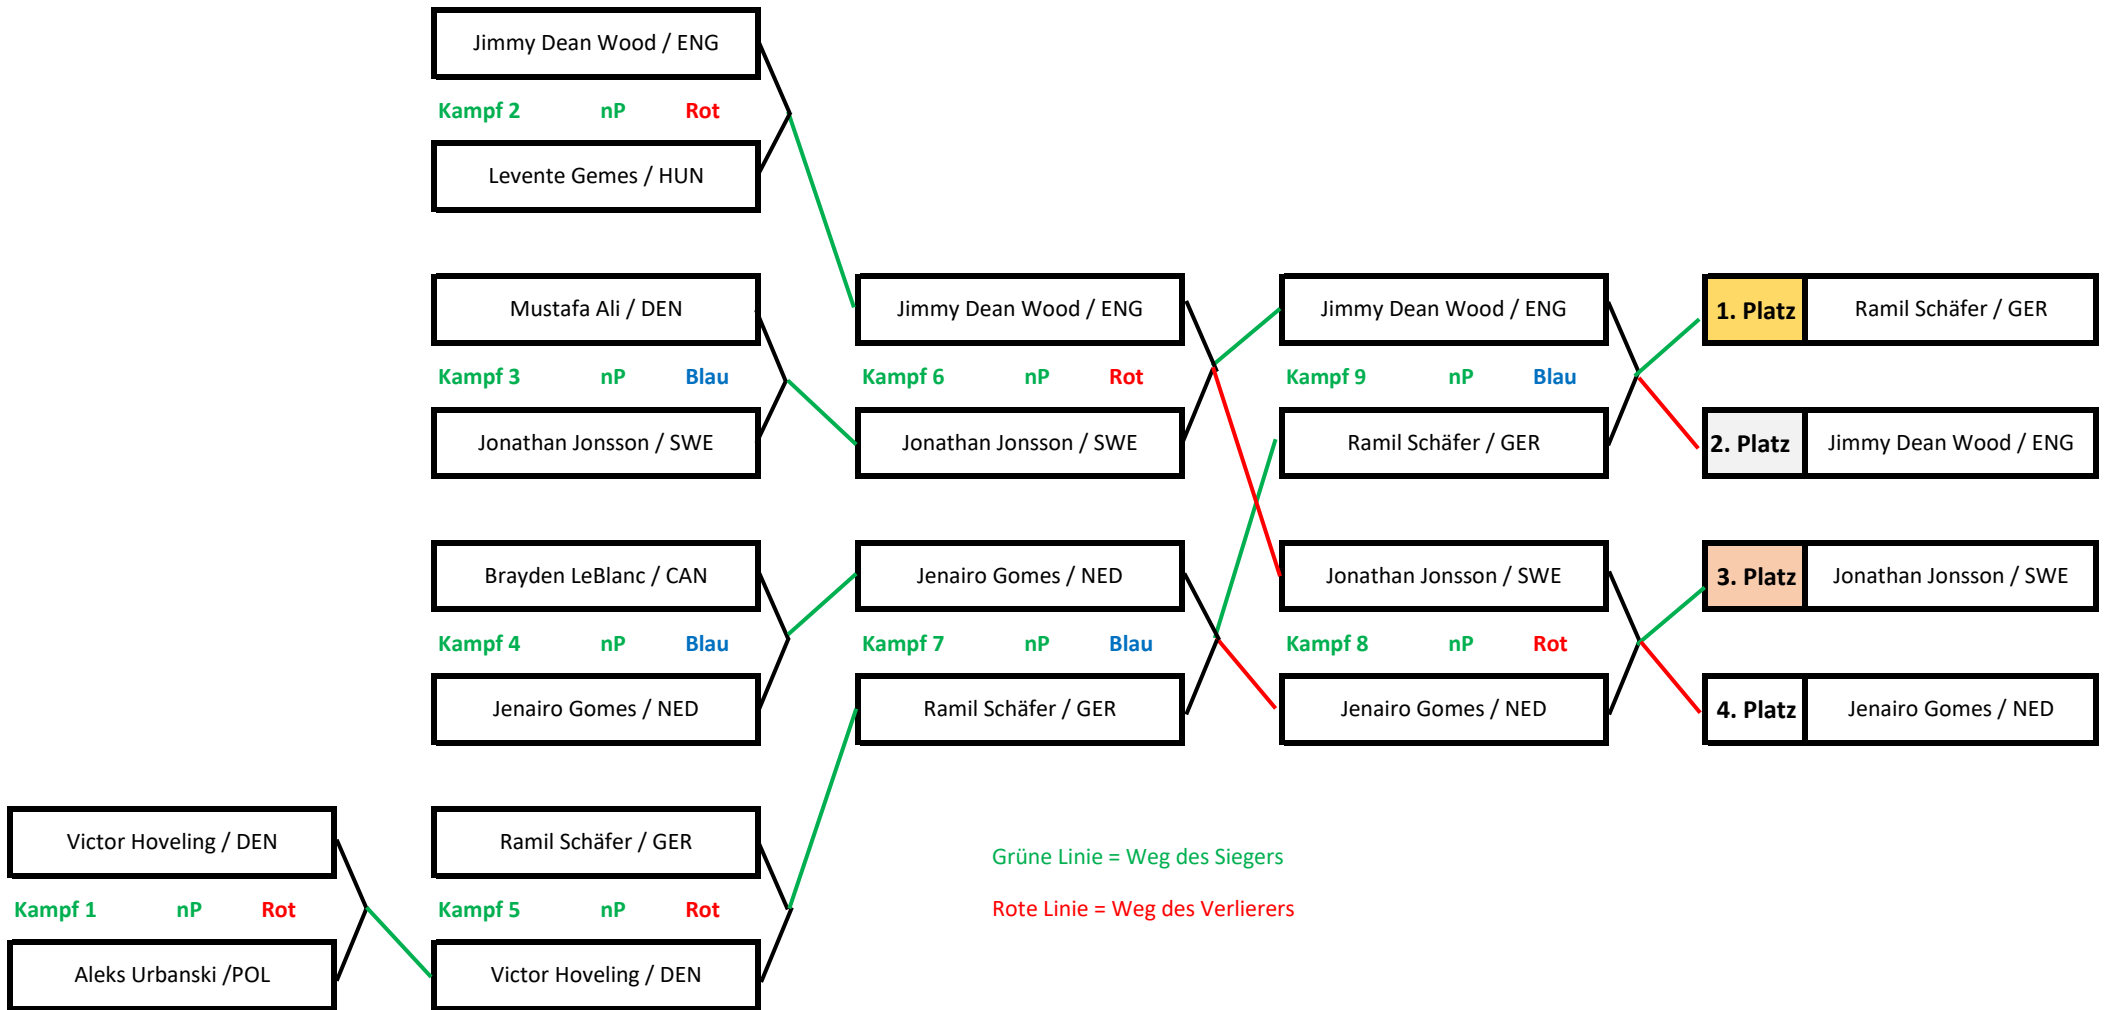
Jimmy Dean Wood / ENG

Kampf 2 nP Rot

Levente Gemes / HUN

Mustafa Ali / DEN

Kampf 3 nP Blau

Jonathan Jonsson / SWE

Brayden LeBlanc / CAN

Kampf 4 nP Blau

Jenairo Gomes / NED

Victor Hoveling / DEN

Kampf 1 nP Rot

Aleks Urbanski /POL

Ramil Schäfer / GER

Kampf 5 nP Rot

Victor Hoveling / DEN

Jimmy Dean Wood / ENG

Kampf 6 nP Rot

Jonathan Jonsson / SWE

Jenairo Gomes / NED

Kampf 7 nP Blau

Ramil Schäfer / GER

Jimmy Dean Wood / ENG

Kampf 9 nP Blau

Ramil Schäfer / GER

Jonathan Jonsson / SWE

Kampf 8 nP Rot

Jenairo Gomes / NED

1. Platz Ramil Schäfer / GER

2. Platz Jimmy Dean Wood / ENG

3. Platz Jonathan Jonsson / SWE

4. Platz Jenairo Gomes / NED

Grüne Linie = Weg des Siegers

Rote Linie = Weg des Verlierers